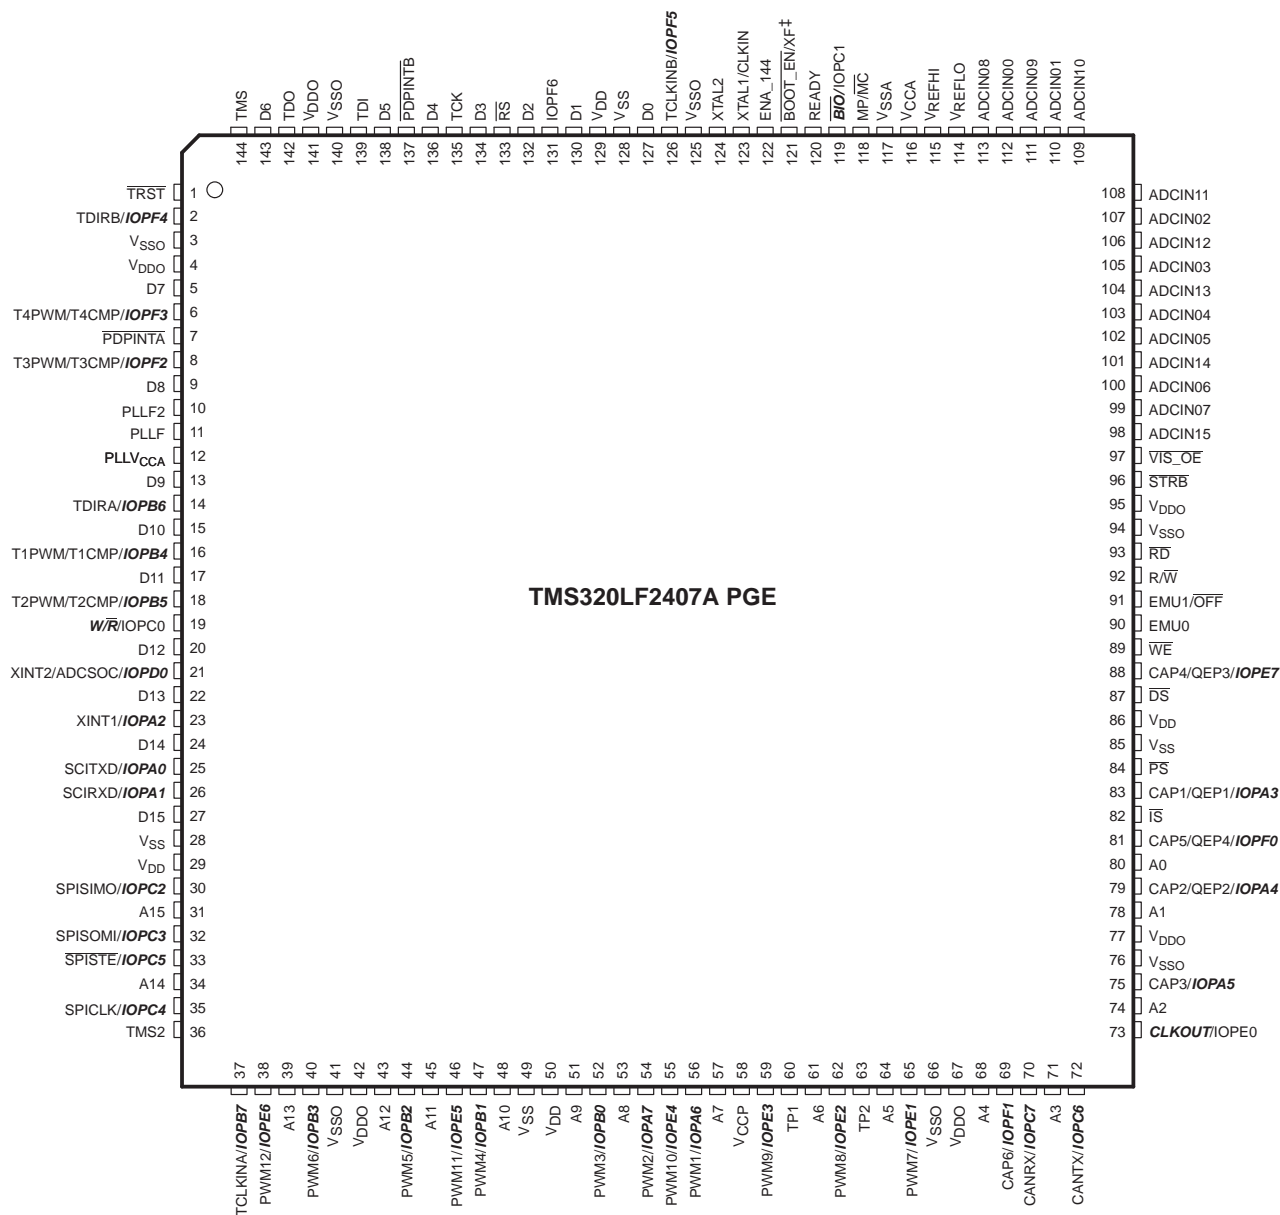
TMS 144
D6 143
TDO 142
$V_{DDO}$ 141
$V_{SSO}$ 140
TDI 139
D5 138
$\overline{PDPINTB}$ 137
D4 136
TCK 135
D3 134
$\overline{RS}$ 133
D2 132
IOPF6 131
D1 130
$V_{DD}$ 129
$V_{SS}$ 128
D0 127
TCLKINB/**IOPF5** 126
$V_{SSO}$ 125
XTAL2 124
XTAL1/CLKIN 123
ENA_144 122
$\overline{BOOT\_EN}$/XF‡ 121
READY 120
$\overline{BIO}$/IOPC1 119
MP/$\overline{MC}$ 118
$V_{SSA}$ 117
$V_{CCA}$ 116
$V_{REFHI}$ 115
$V_{REFLO}$ 114
ADCIN08 113
ADCIN00 112
ADCIN09 111
ADCIN01 110
ADCIN10 109

$\overline{TRST}$ 1
TDIRB/**IOPF4** 2
$V_{SSO}$ 3
$V_{DDO}$ 4
D7 5
T4PWM/T4CMP/**IOPF3** 6
$\overline{PDPINTA}$ 7
T3PWM/T3CMP/**IOPF2** 8
D8 9
PLLF2 10
PLLF 11
**PLLV$_{CCA}$** 12
D9 13
TDIRA/**IOPB6** 14
D10 15
T1PWM/T1CMP/**IOPB4** 16
D11 17
T2PWM/T2CMP/**IOPB5** 18
**W/$\overline{R}$**/IOPC0 19
D12 20
XINT2/ADCSOC/**IOPD0** 21
D13 22
XINT1/**IOPA2** 23
D14 24
SCITXD/**IOPA0** 25
SCIRXD/**IOPA1** 26
D15 27
$V_{SS}$ 28
$V_{DD}$ 29
SPISIMO/**IOPC2** 30
A15 31
SPISOMI/**IOPC3** 32
$\overline{SPISTE}$/**IOPC5** 33
A14 34
SPICLK/**IOPC4** 35
TMS2 36

TMS320LF2407A PGE

108 ADCIN11
107 ADCIN02
106 ADCIN12
105 ADCIN03
104 ADCIN13
103 ADCIN04
102 ADCIN05
101 ADCIN14
100 ADCIN06
99 ADCIN07
98 ADCIN15
97 $\overline{VIS\_OE}$
96 $\overline{STRB}$
95 $V_{DDO}$
94 $V_{SSO}$
93 $\overline{RD}$
92 R/$\overline{W}$
91 EMU1/$\overline{OFF}$
90 EMU0
89 $\overline{WE}$
88 CAP4/QEP3/**IOPE7**
87 $\overline{DS}$
86 $V_{DD}$
85 $V_{SS}$
84 $\overline{PS}$
83 CAP1/QEP1/**IOPA3**
82 $\overline{IS}$
81 CAP5/QEP4/**IOPF0**
80 A0
79 CAP2/QEP2/**IOPA4**
78 A1
77 $V_{DDO}$
76 $V_{SSO}$
75 CAP3/**IOPA5**
74 A2
73 **CLKOUT**/IOPE0

37 TCLKINA/**IOPB7**
38 PWM12/**IOPE6**
39 A13
40 PWM6/**IOPB3**
41 $V_{SSO}$
42 $V_{DDO}$
43 A12
44 PWM5/**IOPB2**
45 A11
46 PWM11/**IOPE5**
47 PWM4/**IOPB1**
48 A10
49 $V_{SS}$
50 $V_{DD}$
51 A9
52 PWM3/**IOPB0**
53 A8
54 PWM2/**IOPA7**
55 PWM10/**IOPE4**
56 PWM1/**IOPA6**
57 A7
58 $V_{CCP}$
59 PWM9/**IOPE3**
60 TP1
61 A6
62 PWM8/**IOPE2**
63 TP2
64 A5
65 PWM7/**IOPE1**
66 $V_{SSO}$
67 $V_{DDO}$
68 A4
69 CAP6/**IOPF1**
70 CANRX/**IOPC7**
71 A3
72 CANTX/**IOPC6**